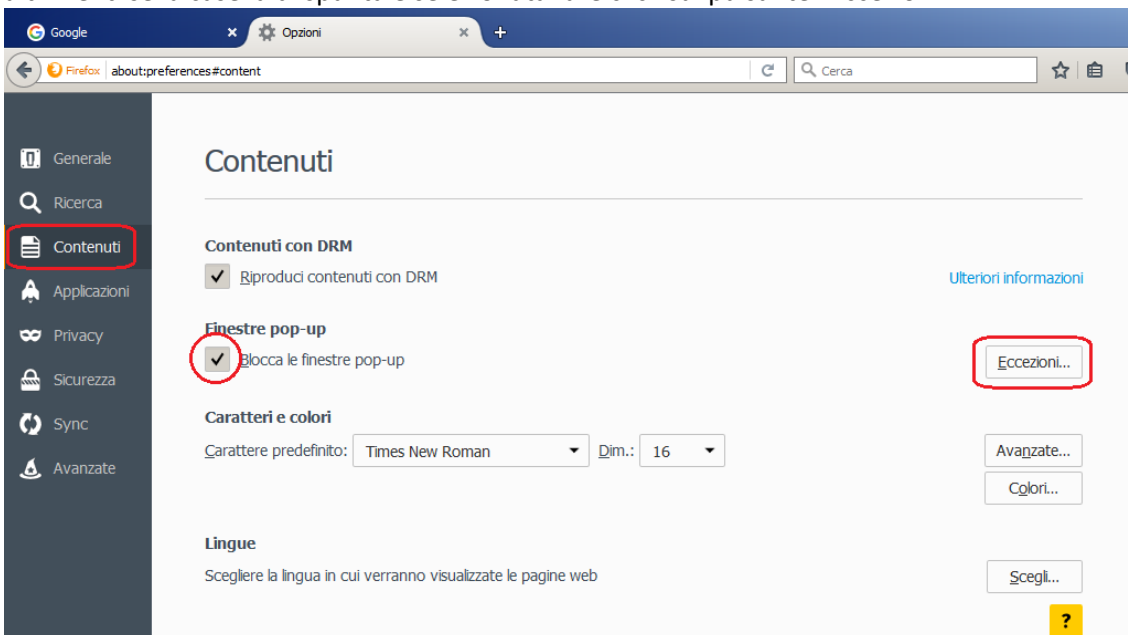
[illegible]

Google
Opzioni
Firefox about:preferences#content
Cerca

Generale
Ricerca
Contenuti
Applicazioni
Privacy
Sicurezza
Sync
Avanzate

Contenuti

Contenuti con DRM
Riproduci contenuti con DRM
Ulteriori informazioni

Finestre pop-up
Blocca le finestre pop-up
Eccezioni...

Caratteri e colori
Carattere predefinito: Times New Roman Dim.: 16
Avanzate...
Colori...

Lingue
Scegliere la lingua in cui verranno visualizzate le pagine web
Scegli...
?